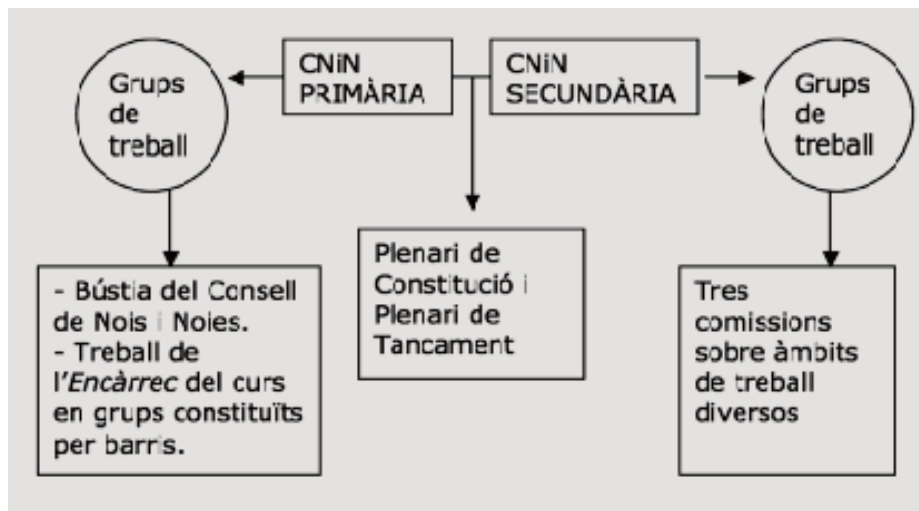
Grups de treball

CNiN PRIMÀRIA

CNiN SECUNDÀRIA

Grups de treball

- Bústia del Consell de Nois i Noies.
- Treball de l'*Encàrrec* del curs en grups constituïts per barris.

Plenari de Constitució i Plenari de Tancament

Tres comissions sobre àmbits de treball diversos